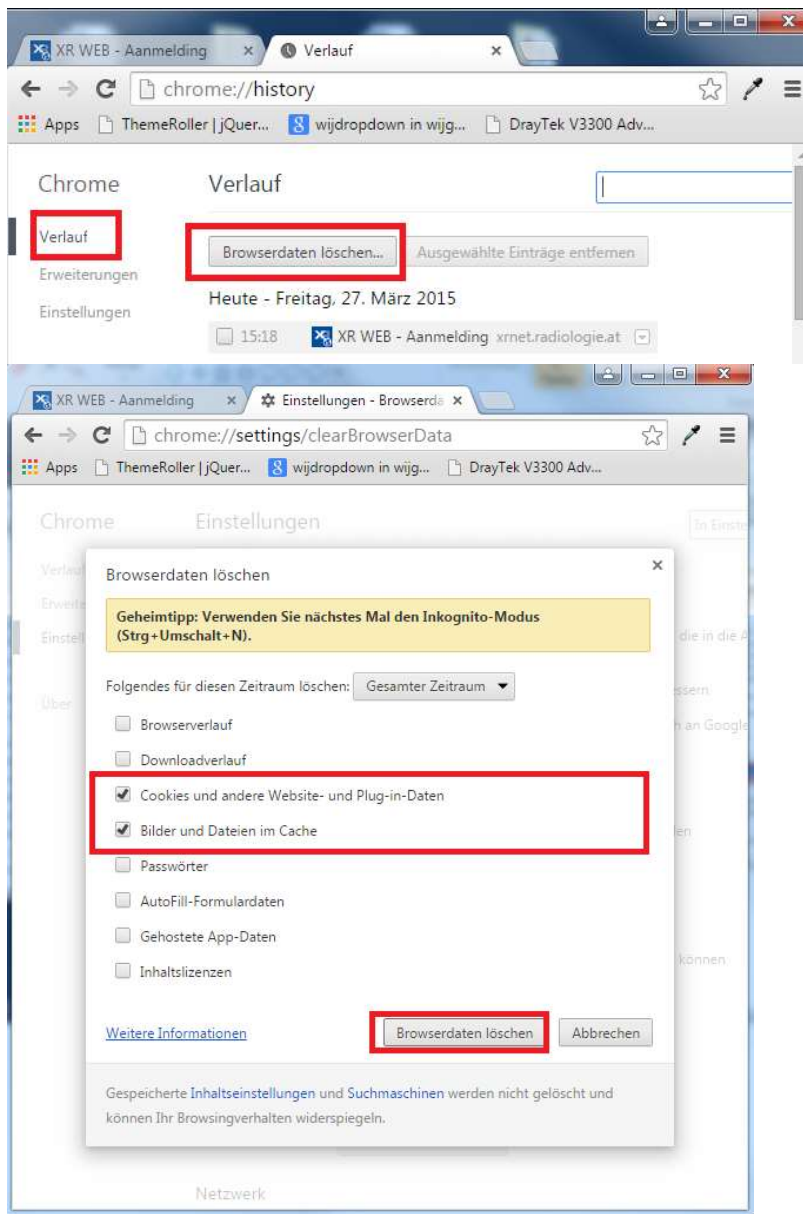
XR WEB - Aanmelding ×
Verlauf ×

chrome://history

Apps
ThemeRoller | jQuer...
wijdropdown in wijg...
DrayTek V3300 Adv...

Chrome
Verlauf
Erweiterungen
Einstellungen

Verlauf

Browserdaten löschen...
Ausgewählte Einträge entfernen

Heute - Freitag, 27. März 2015

15:18 XR WEB - Aanmelding xrnet.radiologie.at

XR WEB - Aanmelding ×
Einstellungen - Browserda ×

chrome://settings/clearBrowserData

Apps
ThemeRoller | jQuer...
wijdropdown in wijg...
DrayTek V3300 Adv...

Chrome
Einstellungen
Verlauf
Erweite
Einstell
Über
In Einste
die in die A
essern
h an Google
ten
können
Netzwerk

Browserdaten löschen
×

Geheimtipp: Verwenden Sie nächstes Mal den Inkognito-Modus (Strg+Umschalt+N).

Folgendes für diesen Zeitraum löschen: Gesamter Zeitraum

Browserverlauf
Downloadverlauf
Cookies und andere Website- und Plug-in-Daten
Bilder und Dateien im Cache
Passwörter
AutoFill-Formulardaten
Gehostete App-Daten
Inhaltslizenzen

Weitere Informationen
Browserdaten löschen
Abbrechen

Gespeicherte Inhaltseinstellungen und Suchmaschinen werden nicht gelöscht und können Ihr Browsingverhalten widerspiegeln.